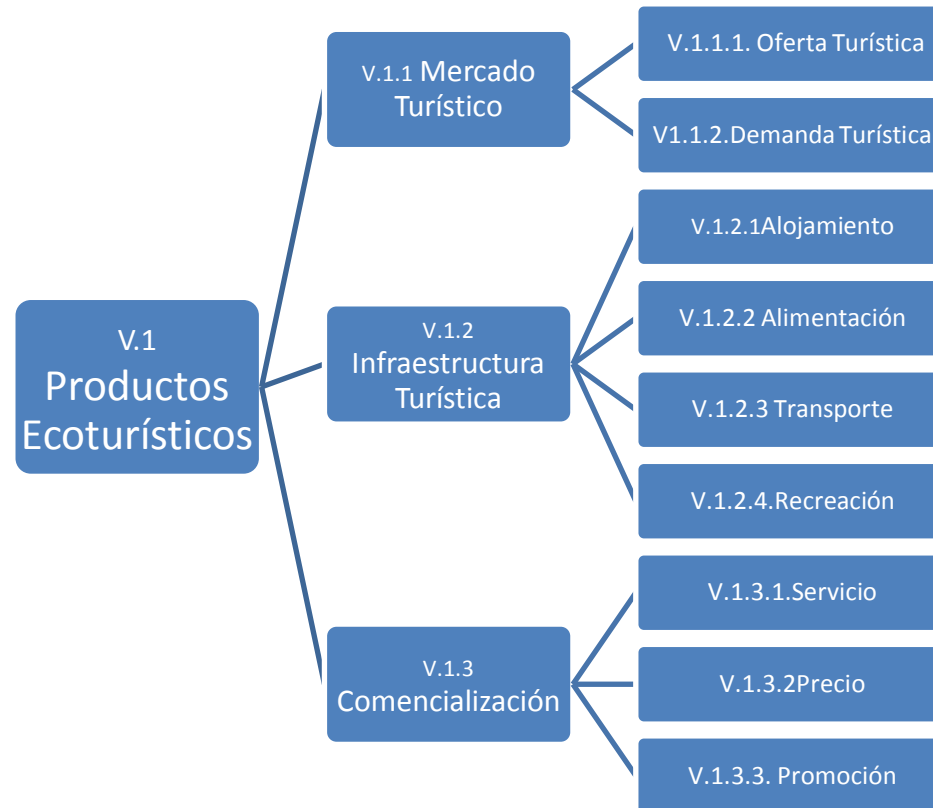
V.1
Productos Ecoturísticos

V.1.1 Mercado Turístico

V.1.1.1. Oferta Turística

V1.1.2.Demanda Turística

V.1.2
Infraestructura Turística

V.1.2.1Alojamiento

V.1.2.2 Alimentación

V.1.2.3 Transporte

V.1.2.4.Recreación

V.1.3
Comencialización

V.1.3.1.Servicio

V.1.3.2Precio

V.1.3.3. Promoción